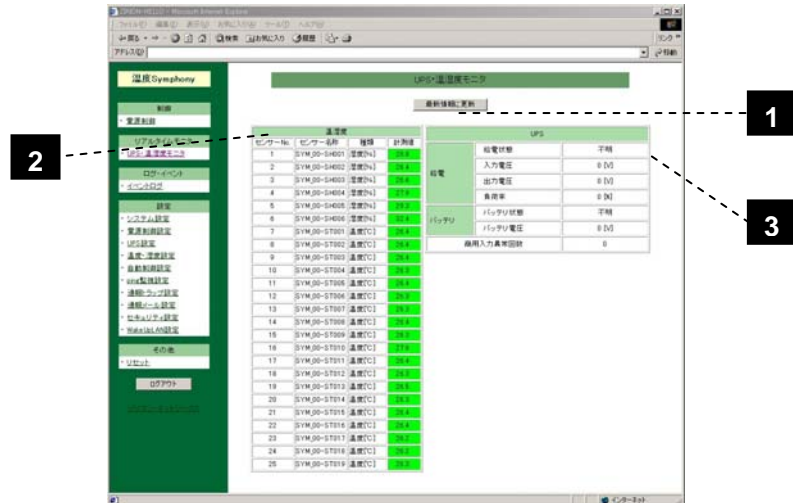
温度Symphony

制御
・電源制御

リアルタイムモニタ
・UPS・温湿度モニタ

ログ・イベント
・イベントログ

設定
・システム設定
・電源制御設定
・UPS設定
・温度・湿度設定
・自動制御設定
・ping監視設定
・通報・ラップ設定
・通報メール設定
・セキュリティ設定
・WakeUpLAN設定

その他
・リセット

ログアウト

UPS・温湿度モニタ

最新情報に更新

温湿度

| センサーNo. | センサー名称 | 種類 | 計測値 |
|---|---|---|---|
| 1 | SYM_00-SH001 | 湿度[%] | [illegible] |
| 2 | SYM_00-SH002 | 湿度[%] | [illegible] |
| 3 | SYM_00-SH003 | 湿度[%] | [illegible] |
| 4 | SYM_00-SH004 | 湿度[%] | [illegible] |
| 5 | SYM_00-SH005 | 湿度[%] | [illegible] |
| 6 | SYM_00-SH006 | 湿度[%] | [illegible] |
| 7 | SYM_00-ST001 | 温度[℃] | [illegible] |
| 8 | SYM_00-ST002 | 温度[℃] | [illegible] |
| 9 | SYM_00-ST003 | 温度[℃] | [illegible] |
| 10 | SYM_00-ST004 | 温度[℃] | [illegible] |
| 11 | SYM_00-ST005 | 温度[℃] | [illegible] |
| 12 | SYM_00-ST006 | 温度[℃] | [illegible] |
| 13 | SYM_00-ST007 | 温度[℃] | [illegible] |
| 14 | SYM_00-ST008 | 温度[℃] | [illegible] |
| 15 | SYM_00-ST009 | 温度[℃] | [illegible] |
| 16 | SYM_00-ST010 | 温度[℃] | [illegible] |
| 17 | SYM_00-ST011 | 温度[℃] | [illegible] |
| 18 | SYM_00-ST012 | 温度[℃] | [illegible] |
| 19 | SYM_00-ST013 | 温度[℃] | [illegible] |
| 20 | SYM_00-ST014 | 温度[℃] | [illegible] |
| 21 | SYM_00-ST015 | 温度[℃] | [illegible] |
| 22 | SYM_00-ST016 | 温度[℃] | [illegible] |
| 23 | SYM_00-ST017 | 温度[℃] | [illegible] |
| 24 | SYM_00-ST018 | 温度[℃] | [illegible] |
| 25 | SYM_00-ST019 | 温度[℃] | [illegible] |

UPS

| | | |
|---|---|---|
| 給電 | 給電状態 | 不明 |
| | 入力電圧 | 0 [V] |
| | 出力電圧 | 0 [V] |
| | 負荷率 | 0 [%] |
| バッテリ | バッテリ状態 | 不明 |
| | バッテリ電圧 | 0 [V] |
| 商用入力異常回数 | | 0 |

1
2
3